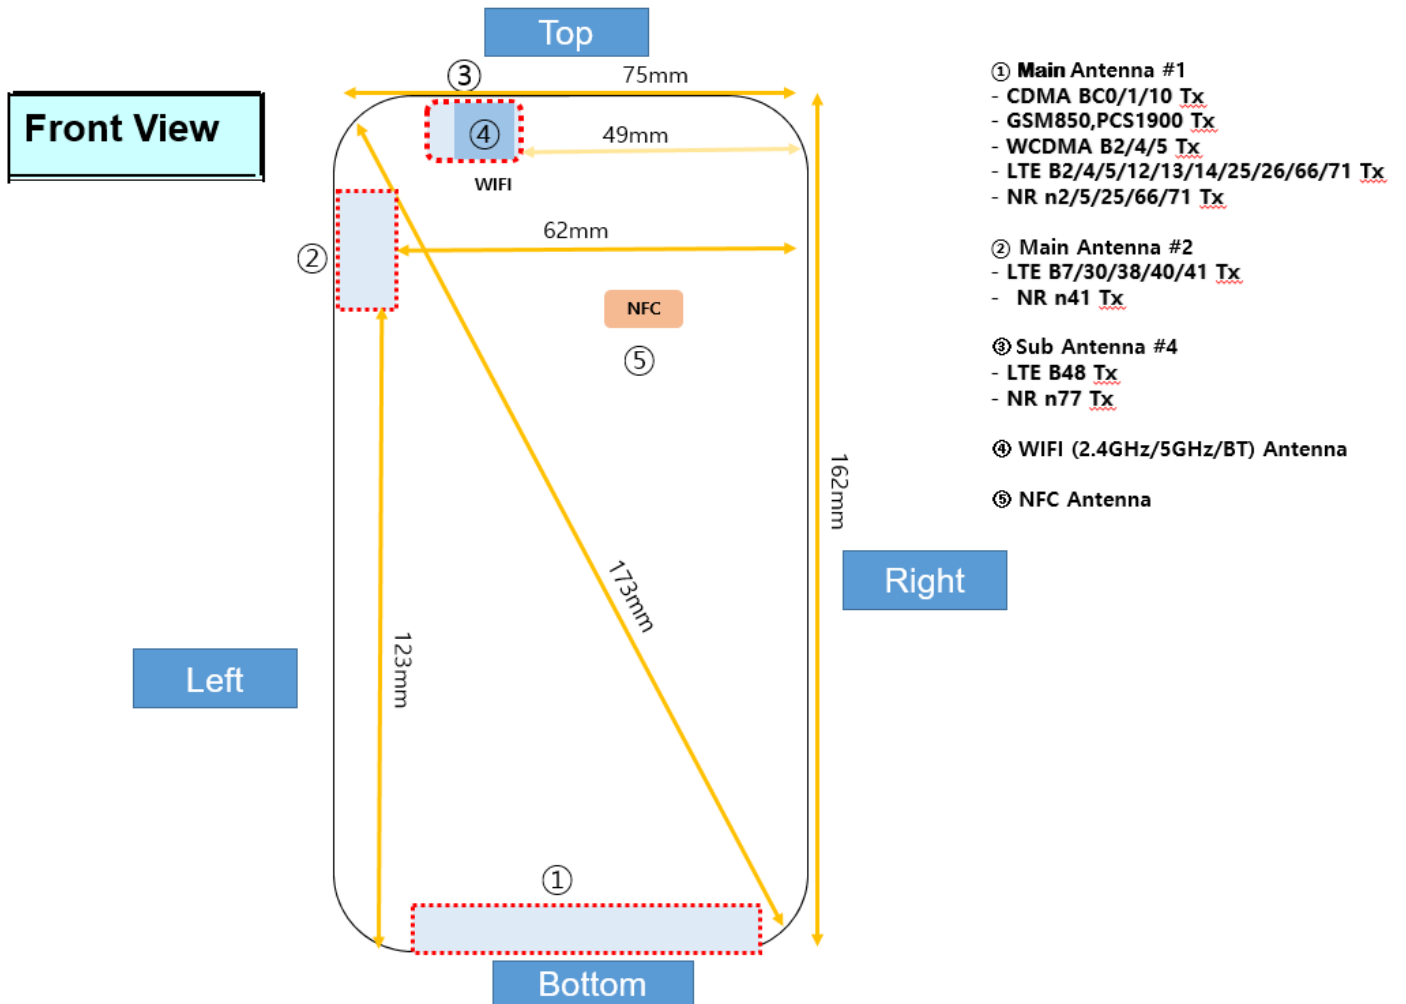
Front View

Top

③ 75mm

④ 49mm

WIFI

② 62mm

NFC

⑤

162mm

173mm

123mm

Left

Right

①

Bottom

① Main Antenna #1
- CDMA BC0/1/10 Tx
- GSM850,PCS1900 Tx
- WCDMA B2/4/5 Tx
- LTE B2/4/5/12/13/14/25/26/66/71 Tx
- NR n2/5/25/66/71 Tx

② Main Antenna #2
- LTE B7/30/38/40/41 Tx
- NR n41 Tx

③ Sub Antenna #4
- LTE B48 Tx
- NR n77 Tx

④ WIFI (2.4GHz/5GHz/BT) Antenna

⑤ NFC Antenna